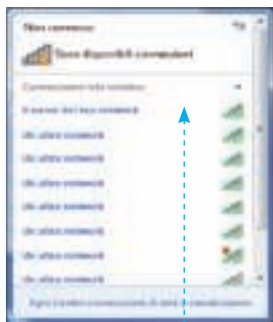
Non connesso

Sono disponibili connessioni

Connessione rete wireless

Il nome del tuo network

Un altro network

Un altro network

Un altro network

Un altro network

Un altro network

Un altro network

Un altro network

Un altro network

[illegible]